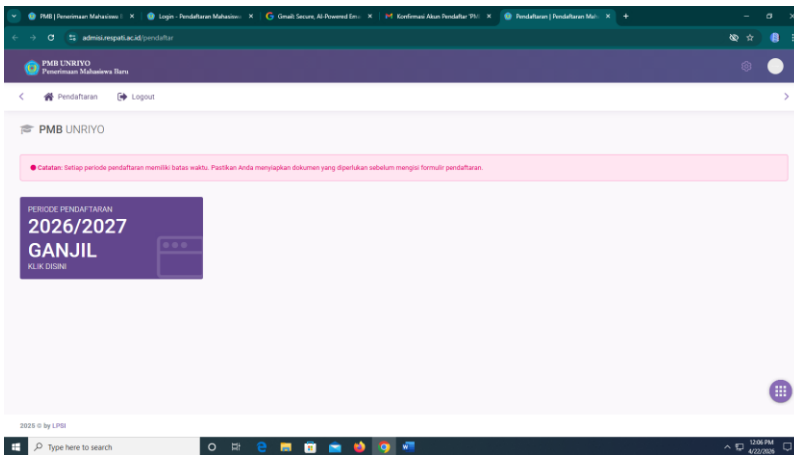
PMB | Penerimaan Mahasiswa B ×
Login - Pendaftaran Mahasiswa ×
Gmail: Secure, AI-Powered Em ×
Konfirmasi Akun Pendaftar 'PM ×
Pendaftaran | Pendaftaran Mah ×
+

admisi.respati.ac.id/pendaftar

PMB UNRIYO
Penerimaan Mahasiswa Baru

Pendaftaran
Logout

PMB UNRIYO

Catatan: Setiap periode pendaftaran memiliki batas waktu. Pastikan Anda menyiapkan dokumen yang diperlukan sebelum mengisi formulir pendaftaran.

PERIODE PENDAFTARAN
2026/2027
GANJIL
KLIK DISINI

2025 © by LPSI

Type here to search

12:06 PM
4/22/2026